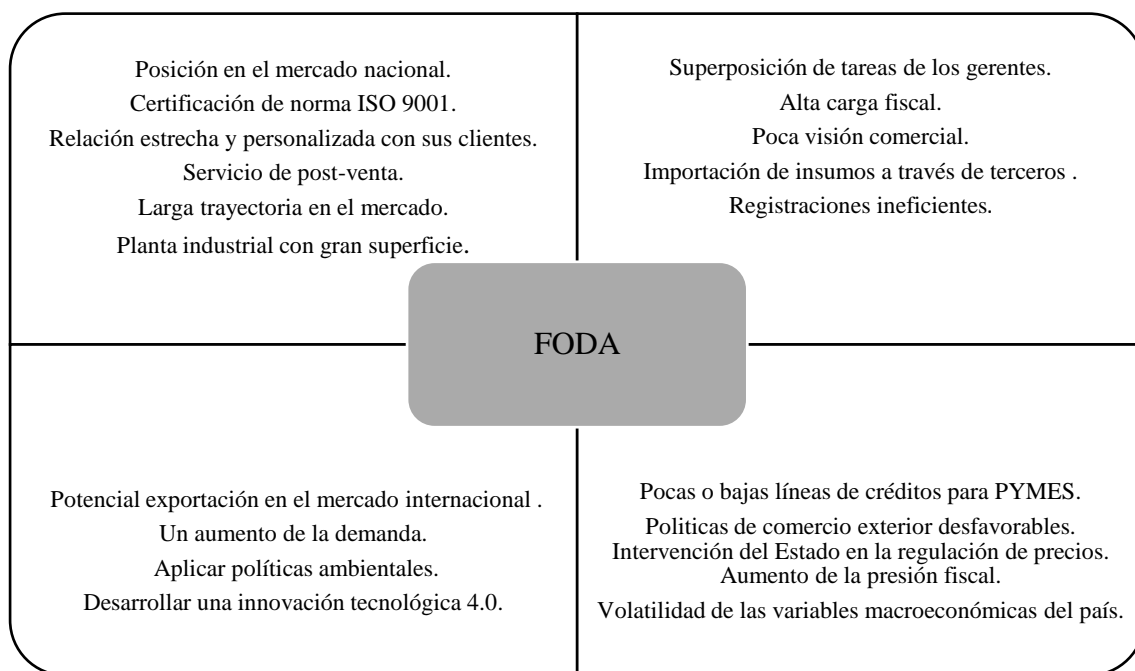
Posición en el mercado nacional.
Certificación de norma ISO 9001.
Relación estrecha y personalizada con sus clientes.
Servicio de post-venta.
Larga trayectoria en el mercado.
Planta industrial con gran superficie.

Superposición de tareas de los gerentes.
Alta carga fiscal.
Poca visión comercial.
Importación de insumos a través de terceros .
Registraciones ineficientes.

FODA

Potencial exportación en el mercado internacional .
Un aumento de la demanda.
Aplicar políticas ambientales.
Desarrollar una innovación tecnológica 4.0.

Pocas o bajas líneas de créditos para PYMES.
Politicas de comercio exterior desfavorables.
Intervención del Estado en la regulación de precios.
Aumento de la presión fiscal.
Volatilidad de las variables macroeconómicas del país.